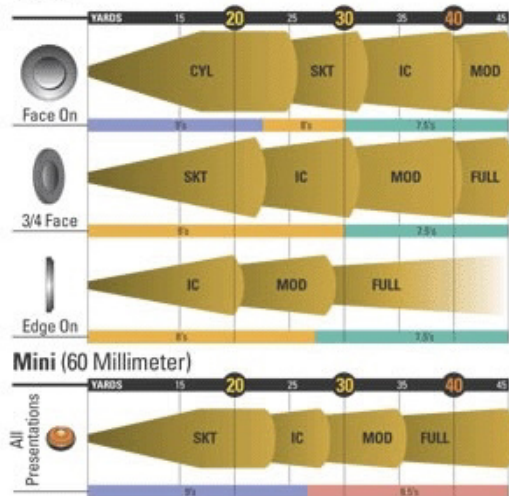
YARDS 15 20 25 30 35 40 45

CYL SKT IC MOD

Face On

9's 8's 7.5's

SKT IC MOD FULL

3/4 Face

8's 7.5's

IC MOD FULL

Edge On

8's 7.5's

Mini (60 Millimeter)

YARDS 15 20 25 30 35 40 45

All Presentations

SKT IC MOD FULL

9's 8.5's